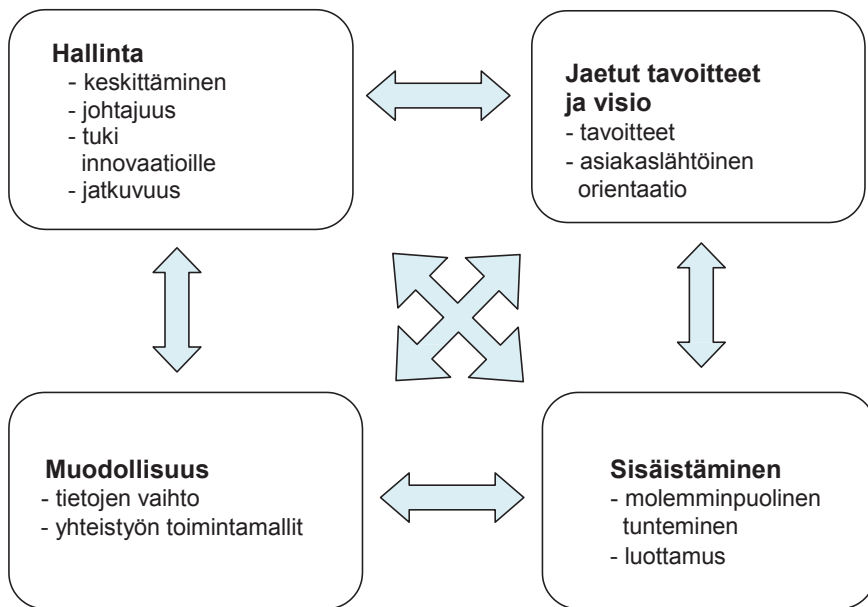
**Hallinta**
- keskittäminen
- johtajuus
- tuki innovaatioille
- jatkuvuus

**Jaetut tavoitteet ja visio**
- tavoitteet
- asiakaslähtöinen orientaatio

**Muodollisuus**
- tietojen vaihto
- yhteistyön toimintamallit

**Sisäistäminen**
- molemminpuolinen tunteminen
- luottamus